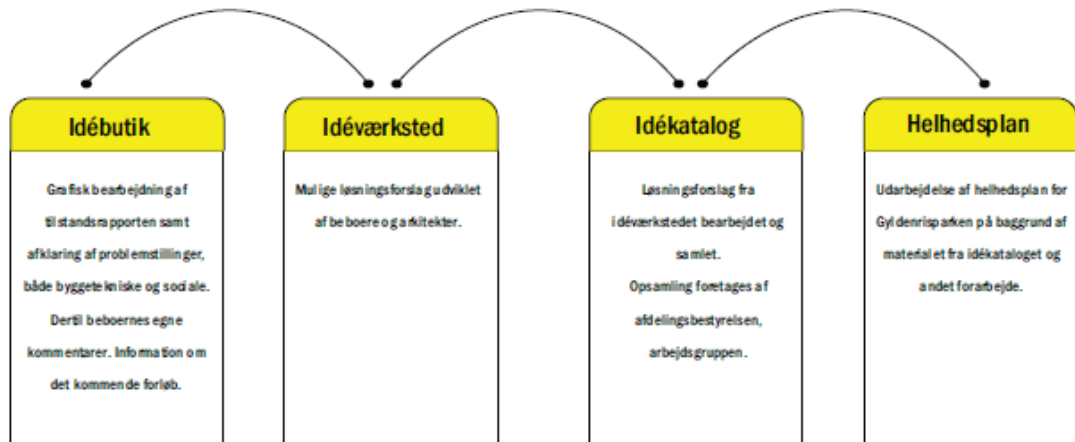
Idébutik

Grafisk bearbejdning af tilstandsrapporten samt afklaring af problemstillinger, både byggetekniske og sociale. Dertil beboernes egne kommentarer. Information om det kommende forløb.

Idéværksted

Mulige løsningsforslag udviklet af beboere og arkitekter.

Idékatalog

Løsningsforslag fra idéværkstedet bearbejdet og samlet. Opsamling foretages af afdelingsbestyrelsen, arbejdsgruppen.

Helhedsplan

Udarbejdelse af helhedsplan for Gyldenrisparken på baggrund af materialet fra idékataloget og andet forarbejde.